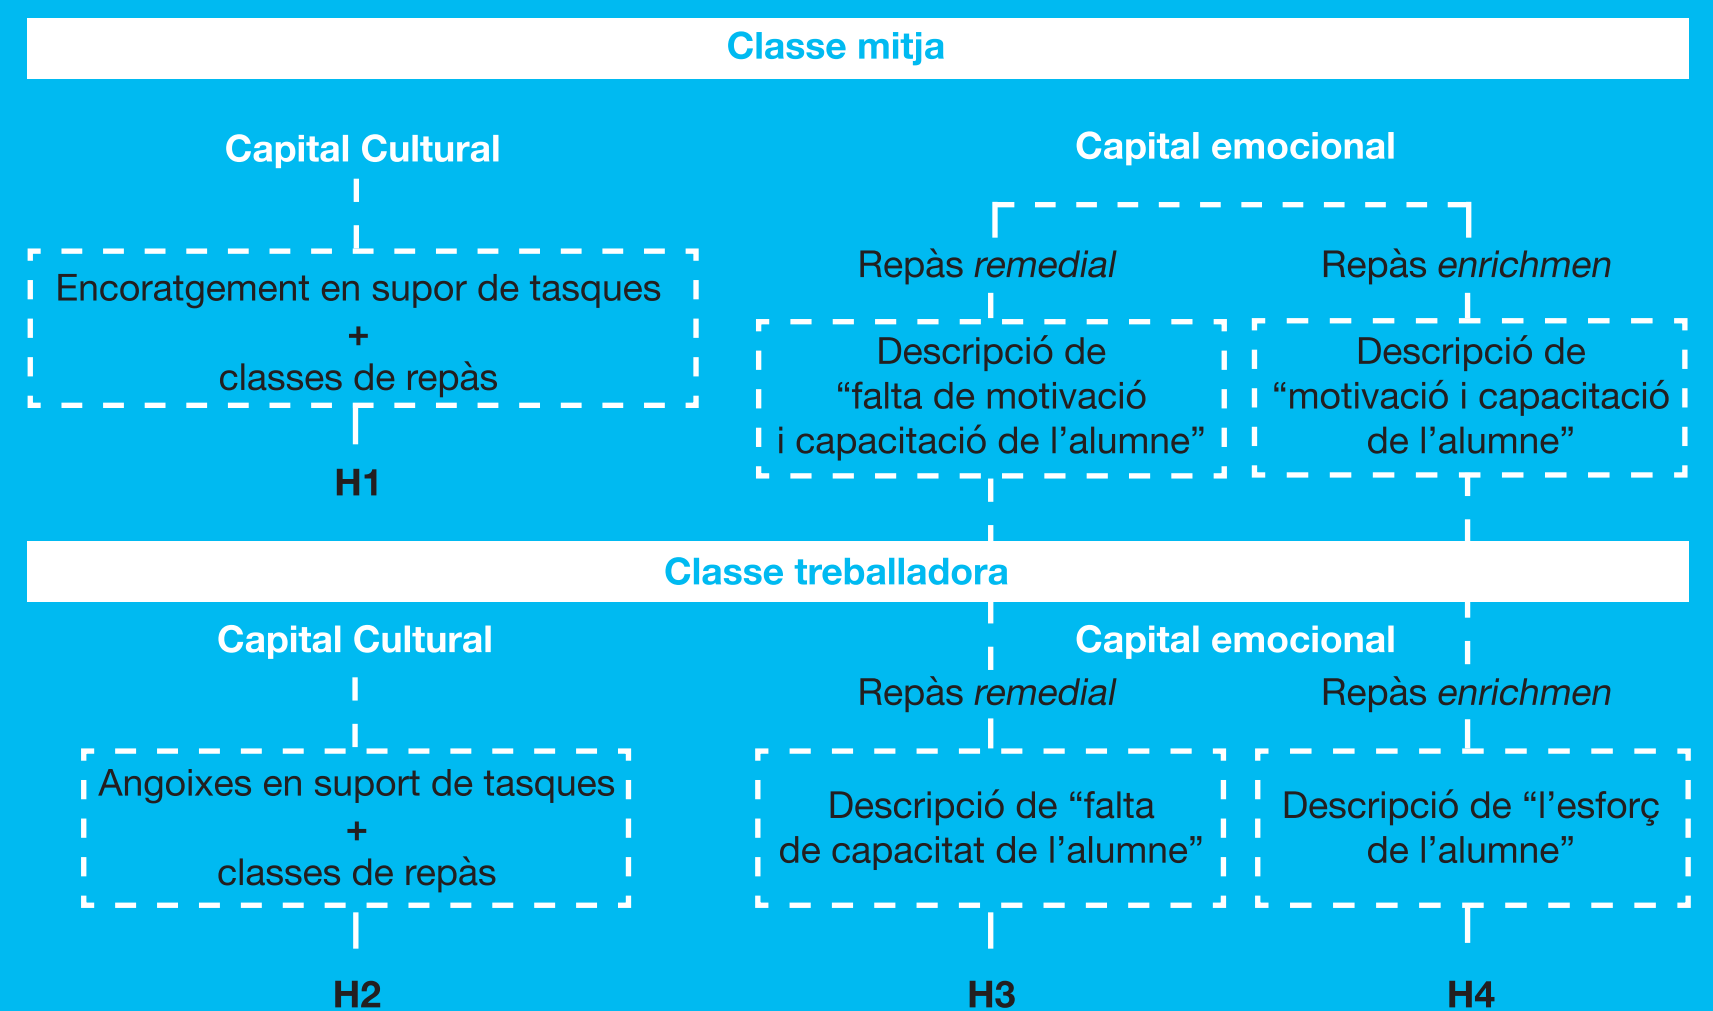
Classe mitja

Capital Cultural

Encoratgement en supor de tasques
+
classes de repàs

H1

Capital emocional

Repàs *remedial*

Descripció de "falta de motivació i capacitació de l'alumne"

Repàs *enrichmen*

Descripció de "motivació i capacitació de l'alumne"

Classe treballadora

Capital Cultural

Angoixes en suport de tasques
+
classes de repàs

H2

Capital emocional

Repàs *remedial*

Descripció de "falta de capacitat de l'alumne"

H3

Repàs *enrichmen*

Descripció de "l'esforç de l'alumne"

H4